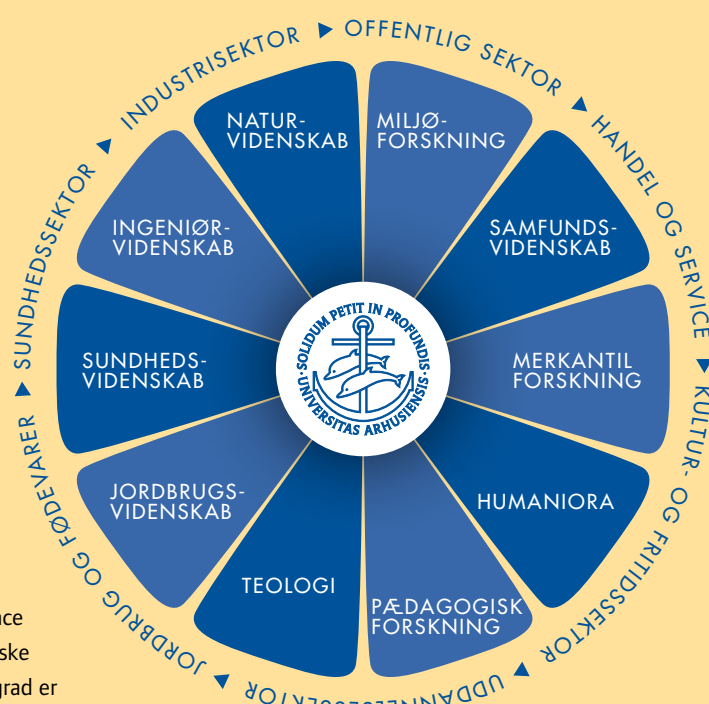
INDUSTRISEKTOR ▶ OFFENTLIG SEKTOR ▶ HANDEL OG SERVICE ▶ KULTUR- OG FRITIDSSEKTOR ▶ UDDANNELSESSEKTOR ▶ JORDBRUG OG FØDEVARER ▶ SUNDHEDSSEKTOR ▶

NATURVIDENSKAB

MILJØFORSKNING

SAMFUNDSVIDENSKAB

MERKANTIL FORSKNING

HUMANIORA

PÆDAGOGISK FORSKNING

TEOLOGI

JORDBRUGSVIDENSKAB

SUNDHEDSVIDENSKAB

INGENIØRVIDENSKAB

SOLIDUM PETIT IN PROFUNDIS · UNIVERSITAS ARHUSIENSIS

nce
ske
grad er